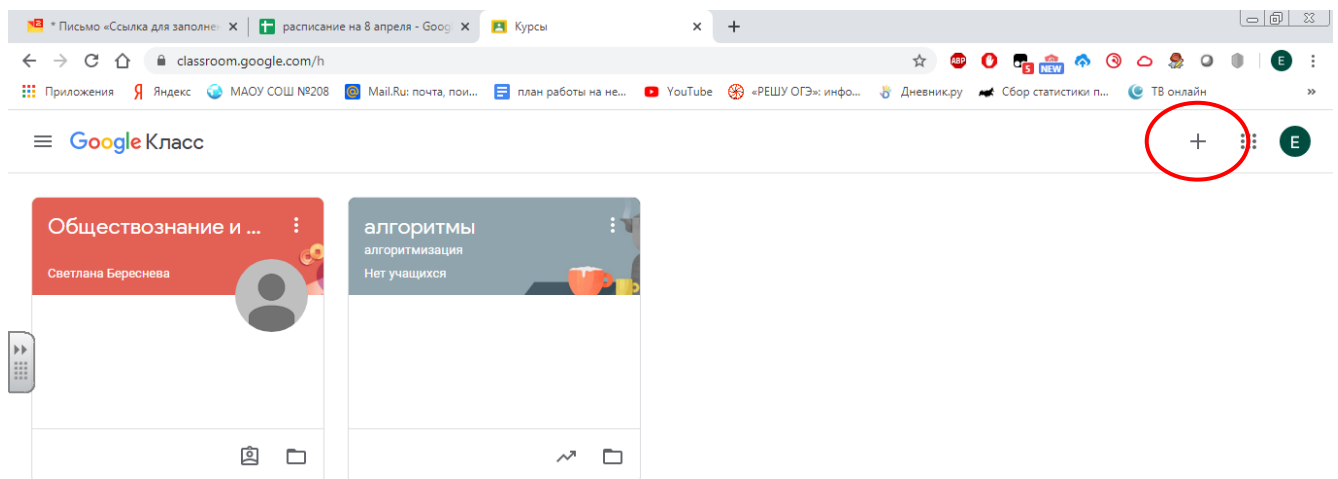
* Письмо «Ссылка для заполне ×
расписание на 8 апреля - Goog ×
Курсы ×
+
classroom.google.com/h
ABP
5
NEW
E
Приложения
Яндекс
МАОУ СОШ №208
Mail.Ru: почта, пои...
план работы на не...
YouTube
«РЕШУ ОГЭ»: инфо...
Дневник.ру
Сбор статистики п...
ТВ онлайн
»
Google Класс
+
E
Обществознание и ...
Светлана Береснева
алгоритмы
алгоритмизация
Нет учащихся